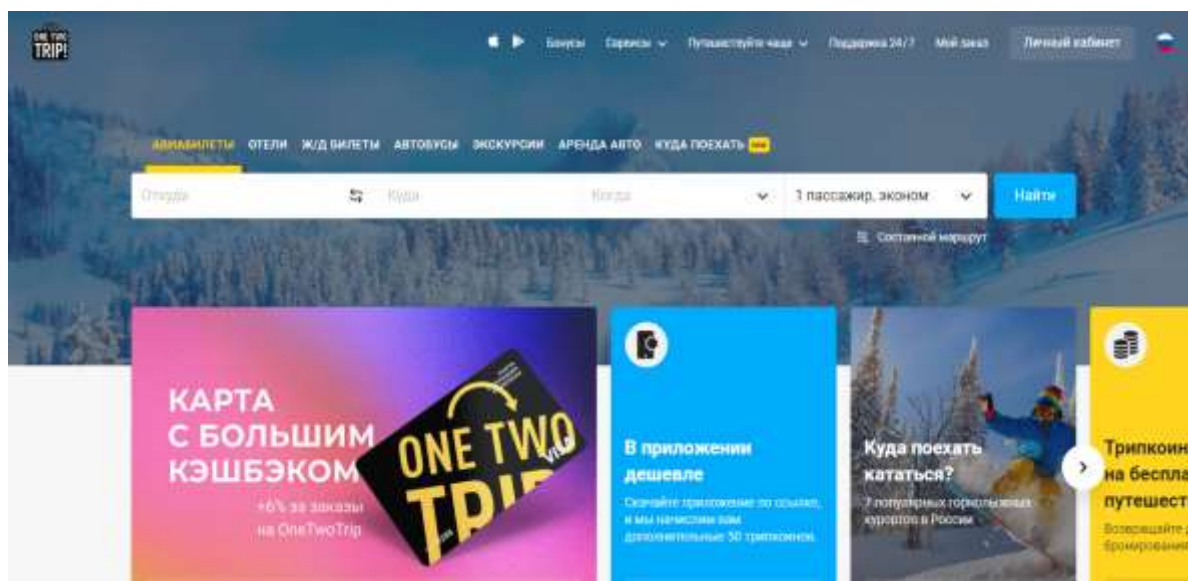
ONE TWO TRIP!

Бонусы Сервисы Путешествуйте чаще Поддержка 24/7 Мой заказ Личный кабинет

АВИАБИЛЕТЫ ОТЕЛИ Ж/Д БИЛЕТЫ АВТОБУСЫ ЭКСКУРСИИ АРЕНДА АВТО КУДА ПОЕХАТЬ new

Откуда Куда Когда 1 пассажир, эконом Найти

Составной маршрут

КАРТА С БОЛЬШИМ КЭШБЭКОМ

+6% за заказы на OneTwoTrip

ONE TWO TRIP VISA

В приложении дешевле

Скачайте приложение по ссылке, и мы начислим вам дополнительные 50 трипкоинов.

Куда поехать кататься?

7 популярных горнолыжных курортов в России

Трипкоин на беспла путешест

Возвращайте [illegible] бронировани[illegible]